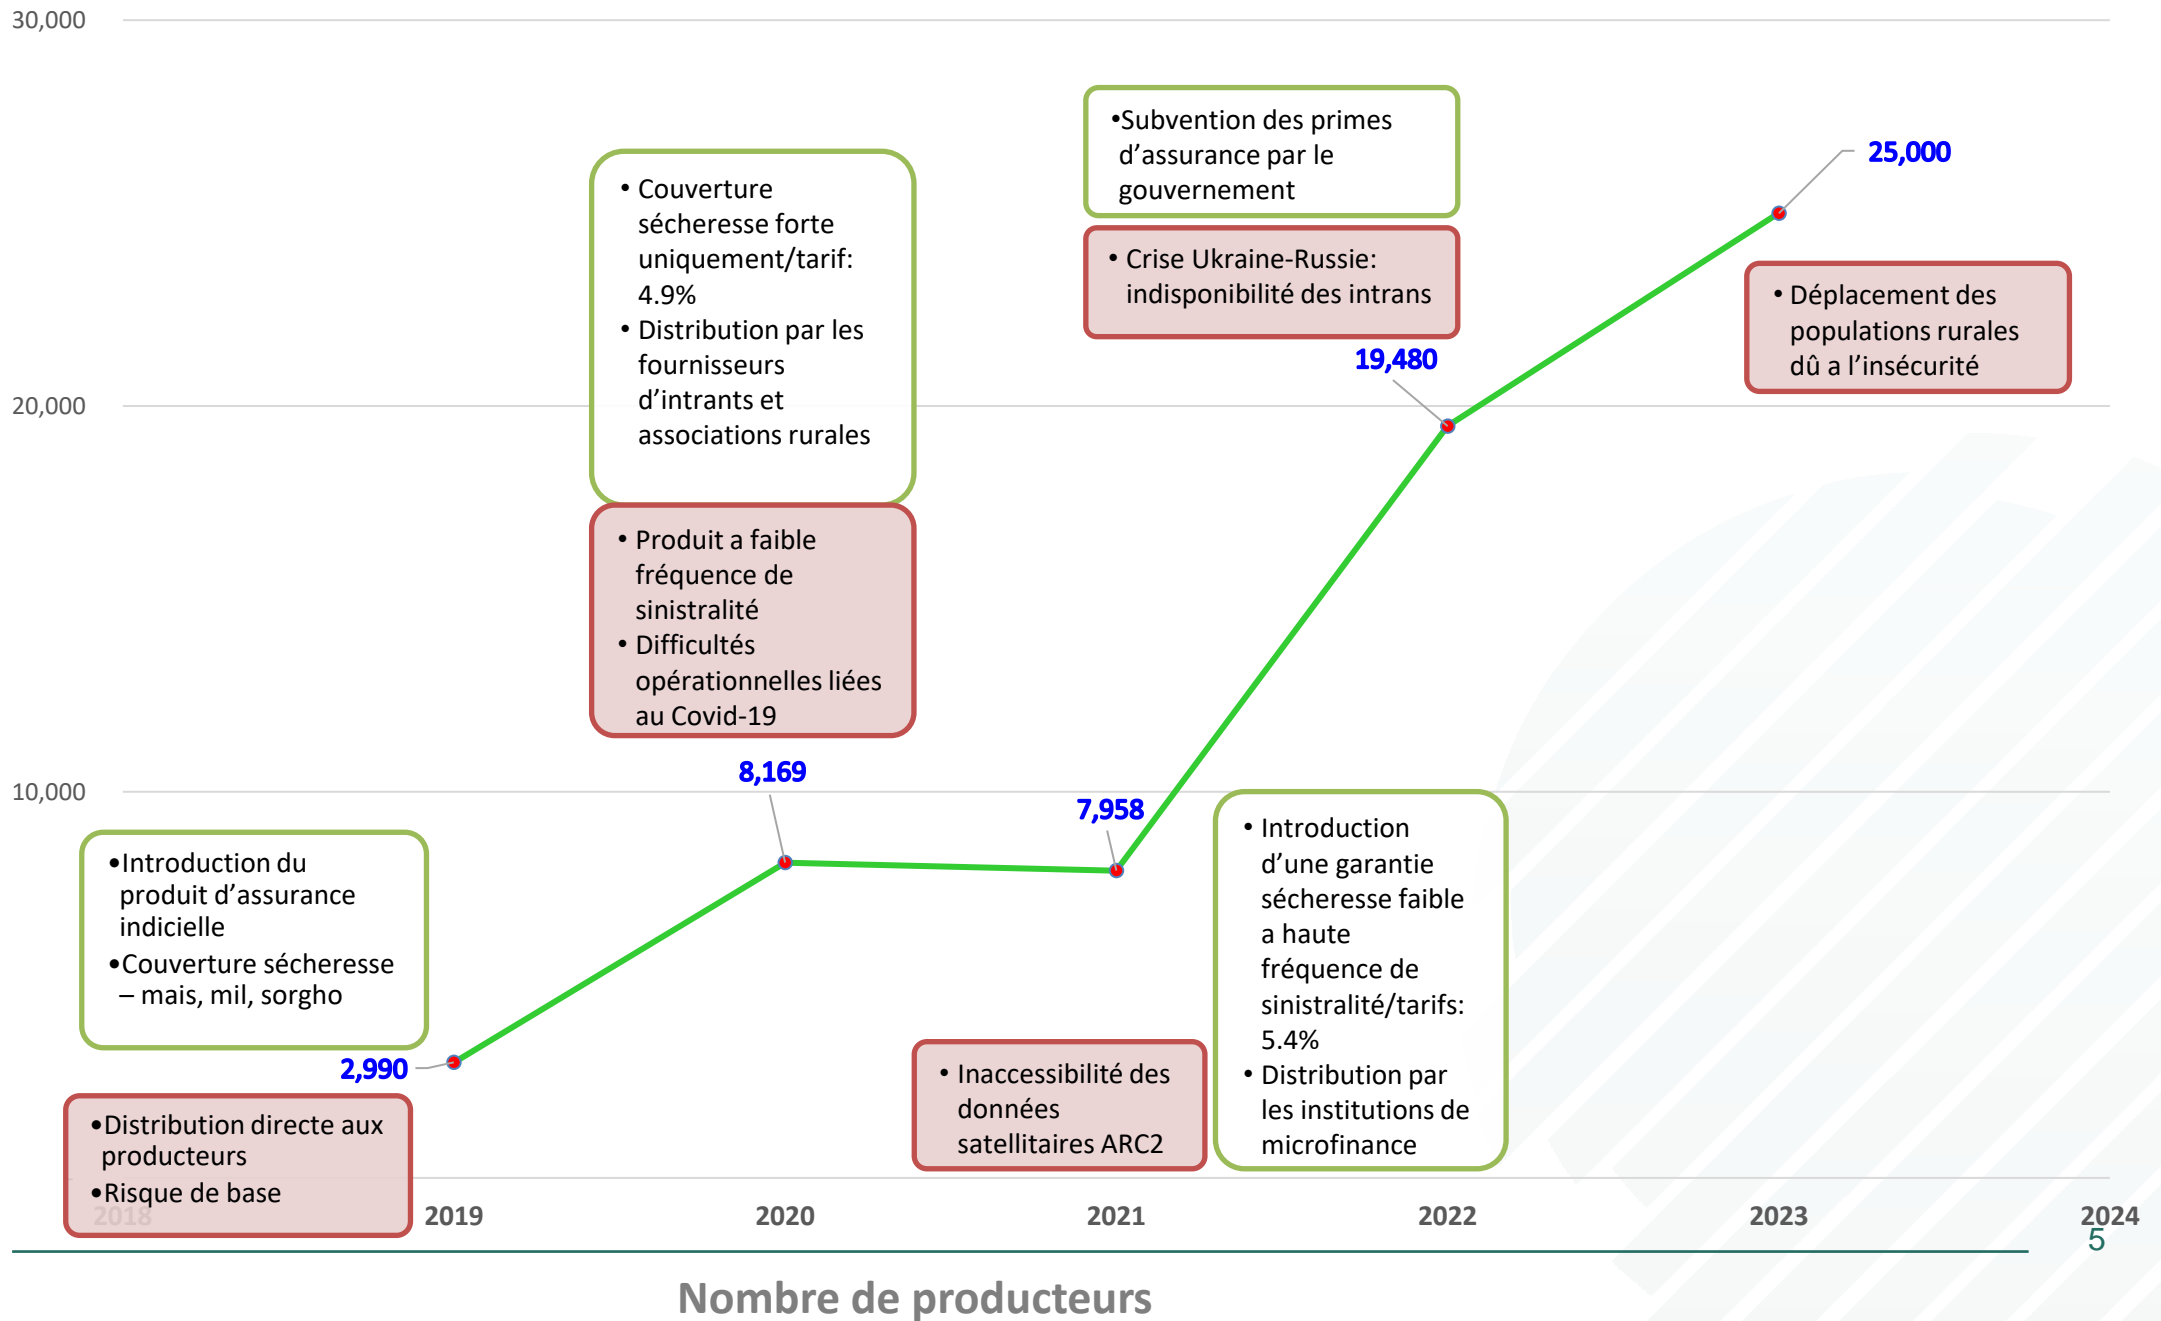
30,000

20,000

10,000

• Couverture sécheresse forte uniquement/tarif: 4.9%
• Distribution par les fournisseurs d'intrants et associations rurales

• Produit a faible fréquence de sinistralité
• Difficultés opérationnelles liées au Covid-19

•Subvention des primes d'assurance par le gouvernement

• Crise Ukraine-Russie: indisponibilité des intrans

25,000

19,480

• Déplacement des populations rurales dû a l'insécurité

8,169

7,958

•Introduction du produit d'assurance indicielle
•Couverture sécheresse – mais, mil, sorgho

2,990

•Distribution directe aux producteurs
•Risque de base

• Inaccessibilité des données satellitaires ARC2

• Introduction d'une garantie sécheresse faible a haute fréquence de sinistralité/tarifs: 5.4%
• Distribution par les institutions de microfinance

2018 2019 2020 2021 2022 2023 2024

5

Nombre de producteurs